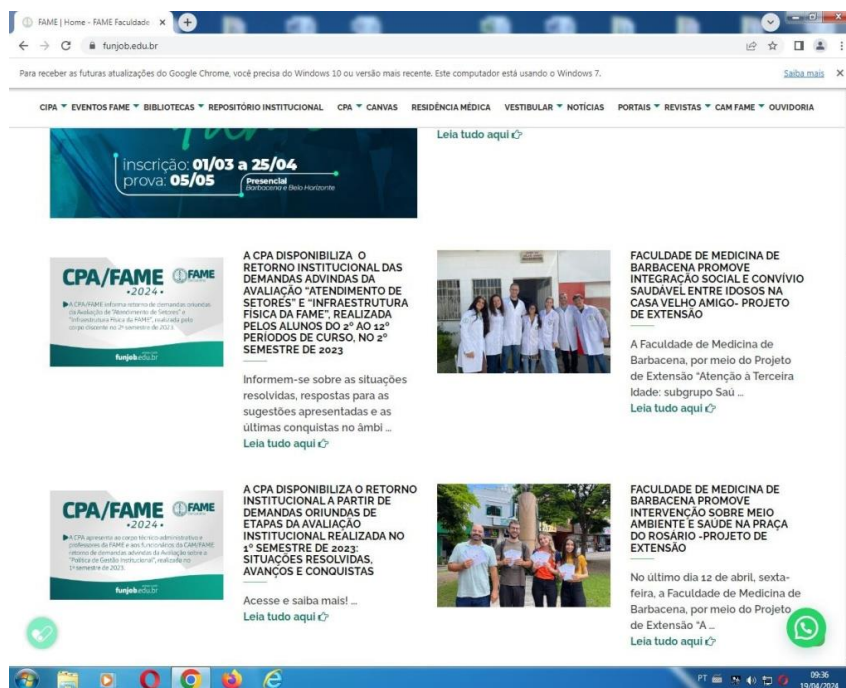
FAME | Home - FAME Faculdade ×

funjob.edu.br

Para receber as futuras atualizações do Google Chrome, você precisa do Windows 10 ou versão mais recente. Este computador está usando o Windows 7.

Saiba mais ×

CIPA ▾ EVENTOS FAME ▾ BIBLIOTECAS ▾ REPOSITÓRIO INSTITUCIONAL CPA ▾ CANVAS RESIDÊNCIA MÉDICA VESTIBULAR ▾ NOTÍCIAS PORTAIS ▾ REVISTAS ▾ CAM FAME ▾ OUVIDORIA

inscrição: 01/03 a 25/04
prova: 05/05
Presencial
Barbacena e Belo Horizonte

Leia tudo aqui

CPA/FAME FAME
2024
A CPA/FAME informa retorno de demandas oriundas da Avaliação de "Atendimento de Setores" e "Infraestrutura Física da FAME", realizada pelo corpo discente no 2º semestre de 2023.
funjob.edu.br

A CPA DISPONIBILIZA O RETORNO INSTITUCIONAL DAS DEMANDAS ADVINDAS DA AVALIAÇÃO "ATENDIMENTO DE SETORES" E "INFRAESTRUTURA FÍSICA DA FAME", REALIZADA PELOS ALUNOS DO 2º AO 12º PERÍODOS DE CURSO, NO 2º SEMESTRE DE 2023

Informem-se sobre as situações resolvidas, respostas para as sugestões apresentadas e as últimas conquistas no âmbi ...
Leia tudo aqui

FACULDADE DE MEDICINA DE BARBACENA PROMOVE INTEGRAÇÃO SOCIAL E CONVÍVIO SAUDÁVEL ENTRE IDOSOS NA CASA VELHO AMIGO- PROJETO DE EXTENSÃO

A Faculdade de Medicina de Barbacena, por meio do Projeto de Extensão "Atenção à Terceira Idade: subgrupo Saú ...
Leia tudo aqui

CPA/FAME FAME
2024
A CPA apresenta ao corpo técnico-administrativo e professores da FAME e aos funcionários da CAM/FAME retorno de demandas advindas da Avaliação sobre a "Política de Gestão Institucional", realizada no 1º semestre de 2023.
funjob.edu.br

A CPA DISPONIBILIZA O RETORNO INSTITUCIONAL A PARTIR DE DEMANDAS ORIUNDAS DE ETAPAS DA AVALIAÇÃO INSTITUCIONAL REALIZADA NO 1º SEMESTRE DE 2023: SITUAÇÕES RESOLVIDAS, AVANÇOS E CONQUISTAS

Acesse e saiba mais! ...
Leia tudo aqui

FACULDADE DE MEDICINA DE BARBACENA PROMOVE INTERVENÇÃO SOBRE MEIO AMBIENTE E SAÚDE NA PRAÇA DO ROSÁRIO -PROJETO DE EXTENSÃO

No último dia 12 de abril, sexta-feira, a Faculdade de Medicina de Barbacena, por meio do Projeto de Extensão "A ...
Leia tudo aqui

PT 09:36 19/04/2024